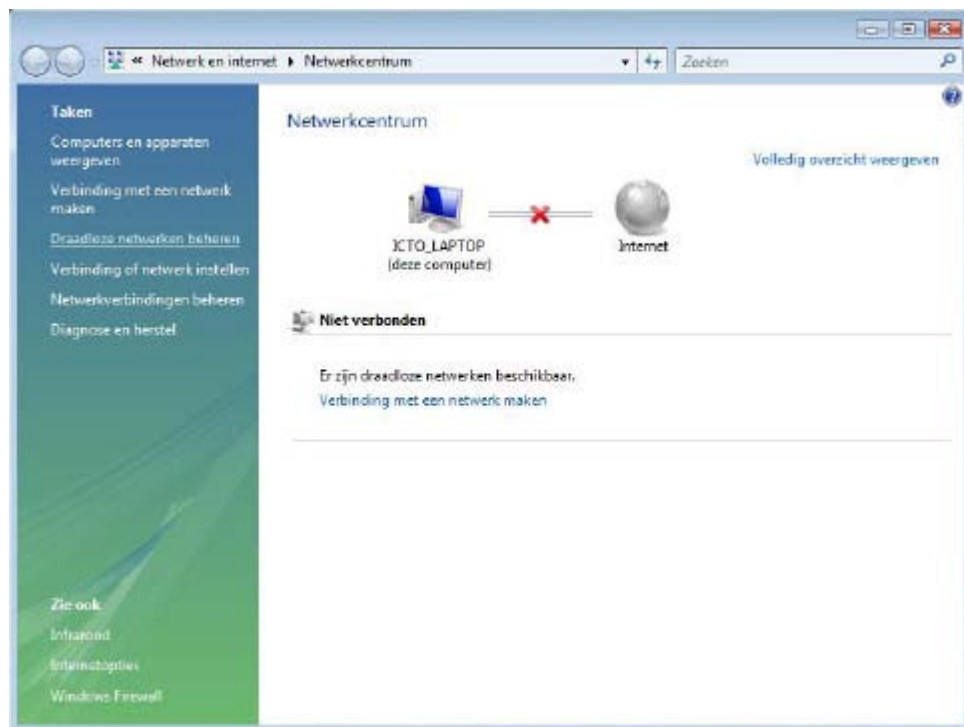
« Netwerk en internet ▸ Netwerkcentrum

Zoeken

Taken

Computers en apparaten weergeven

Verbinding met een netwerk maken

Draadloze netwerken beheren

Verbinding of netwerk instellen

Netwerkverbindingen beheren

Diagnose en herstel

Zie ook

Infrarood

Internetopties

Windows Firewall

Netwerkcentrum

Volledig overzicht weergeven

ICTO_LAPTOP (deze computer)

Internet

Niet verbonden

Er zijn draadloze netwerken beschikbaar.

Verbinding met een netwerk maken